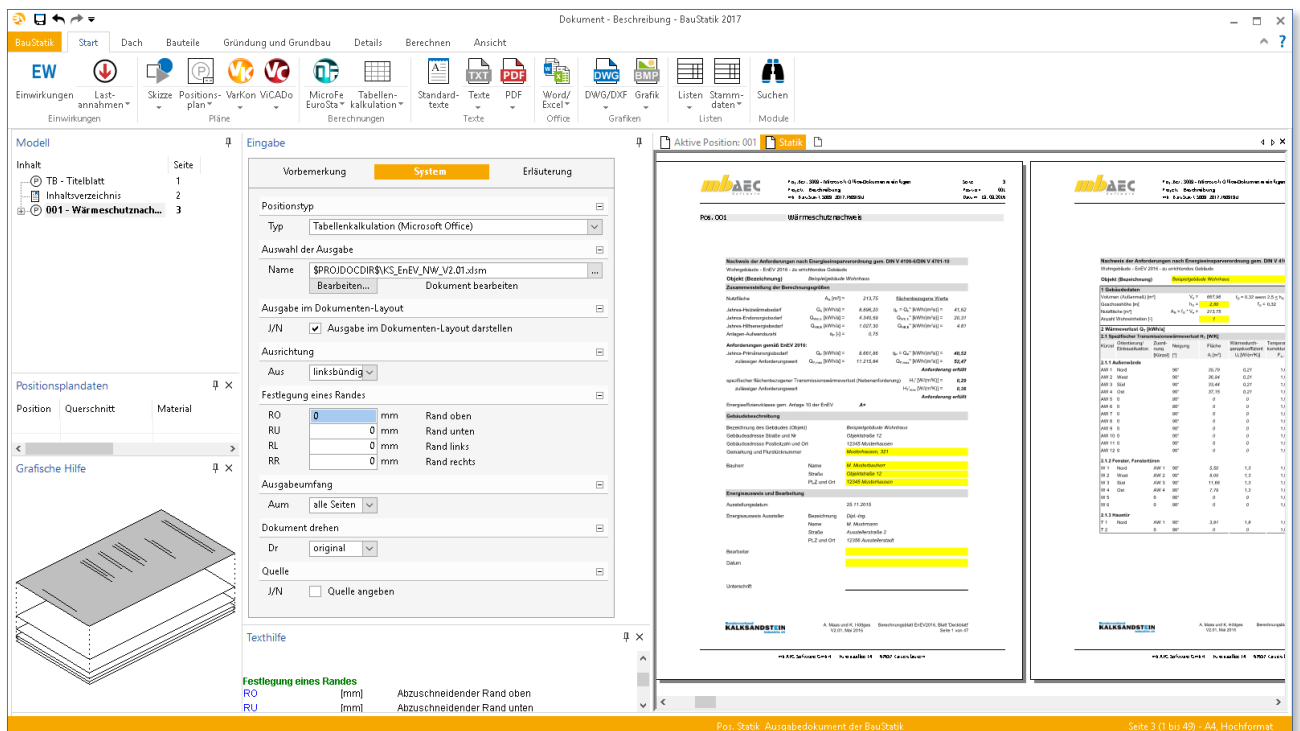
Dokument - Beschreibung - BauStatik 2017

BauStatik Start Dach Bauteile Gründung und Grundbau Details Berechnen Ansicht

EW Einwirkungen Lastannahmen Einwirkungen Skizze Positionsplan VarKon ViCADo Pläne MicroFe EuroSta Tabellenkalkulation Berechnungen Standardtexte Texte PDF Texte Word/Excel Office DWG/DXF Grafik Grafiken Listen Stammdaten Listen Suchen Module

Modell
Inhalt Seite
TB - Titelblatt 1
Inhaltsverzeichnis 2
001 - Wärmeschutznach... 3

Positionsplandaten
Position Querschnitt Material

Grafische Hilfe

Eingabe
Vorbemerkung System Erläuterung

Positionstyp
Typ Tabellenkalkulation (Microsoft Office)
Auswahl der Ausgabe
Name $PROJDOCDIR$\KS_EnEV_NW_V2.01.xlsm
Bearbeiten... Dokument bearbeiten
Ausgabe im Dokumenten-Layout
J/N Ausgabe im Dokumenten-Layout darstellen
Ausrichtung
Aus linksbündig
Festlegung eines Randes
RO 0 mm Rand oben
RU 0 mm Rand unten
RL 0 mm Rand links
RR 0 mm Rand rechts
Ausgabeumfang
Aum alle Seiten
Dokument drehen
Dr original
Quelle
J/N Quelle angeben

Texthilfe
Festlegung eines Randes
RO [mm] Abzuschneidender Rand oben
RU [mm] Abzuschneidender Rand unten

Aktive Position: 001 Statik

Pos. 001 Wärmeschutznachweis

Nachweis der Anforderungen nach Energieeinsparverordnung gem. DIN V 4108-6/DIN V 4701-10
Objekt (Bezeichnung) Beispielgebäude Wohnhaus
Zusammenstellung der Berechnungsgrößen
Gebäudebeschreibung
Energieausweis und Bearbeitung
KALKSANDSTEIN

Pos. Statik Ausgabedokument der BauStatik
Seite 3 (1 bis 49) - A4, Hochformat